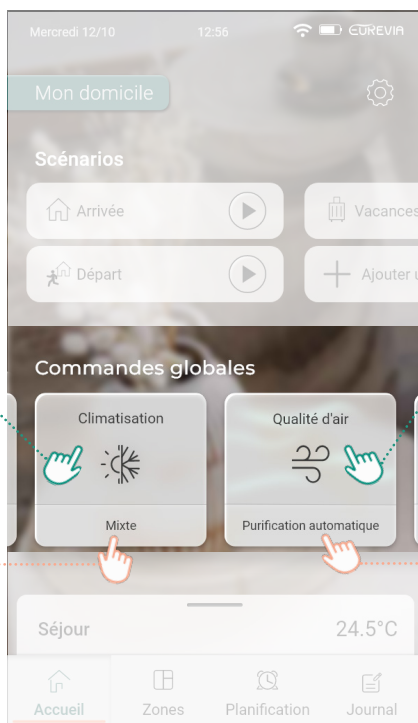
Mercredi 12/10 12:56 EUREVIA

Mon domicile

Scénarios

Arrivée

Vacances

Départ

Ajouter u

Commandes globales

Climatisation

Mixte

Qualité d'air

Purification automatique

Séjour

24.5°C

Accueil

Zones

Planification

Journal